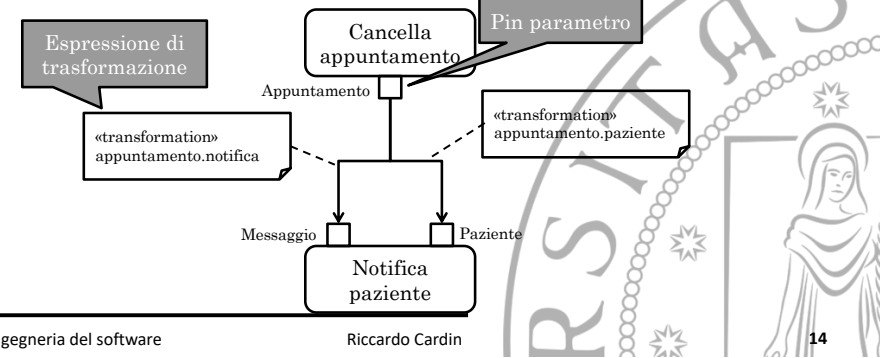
Espressione di trasformazione

Cancella appuntamento

Pin parametro

Appuntamento

«transformation»
appuntamento.notifica

«transformation»
appuntamento.paziente

Messaggio

Paziente

Notifica paziente

gegneria del software

Riccardo Cardin

14